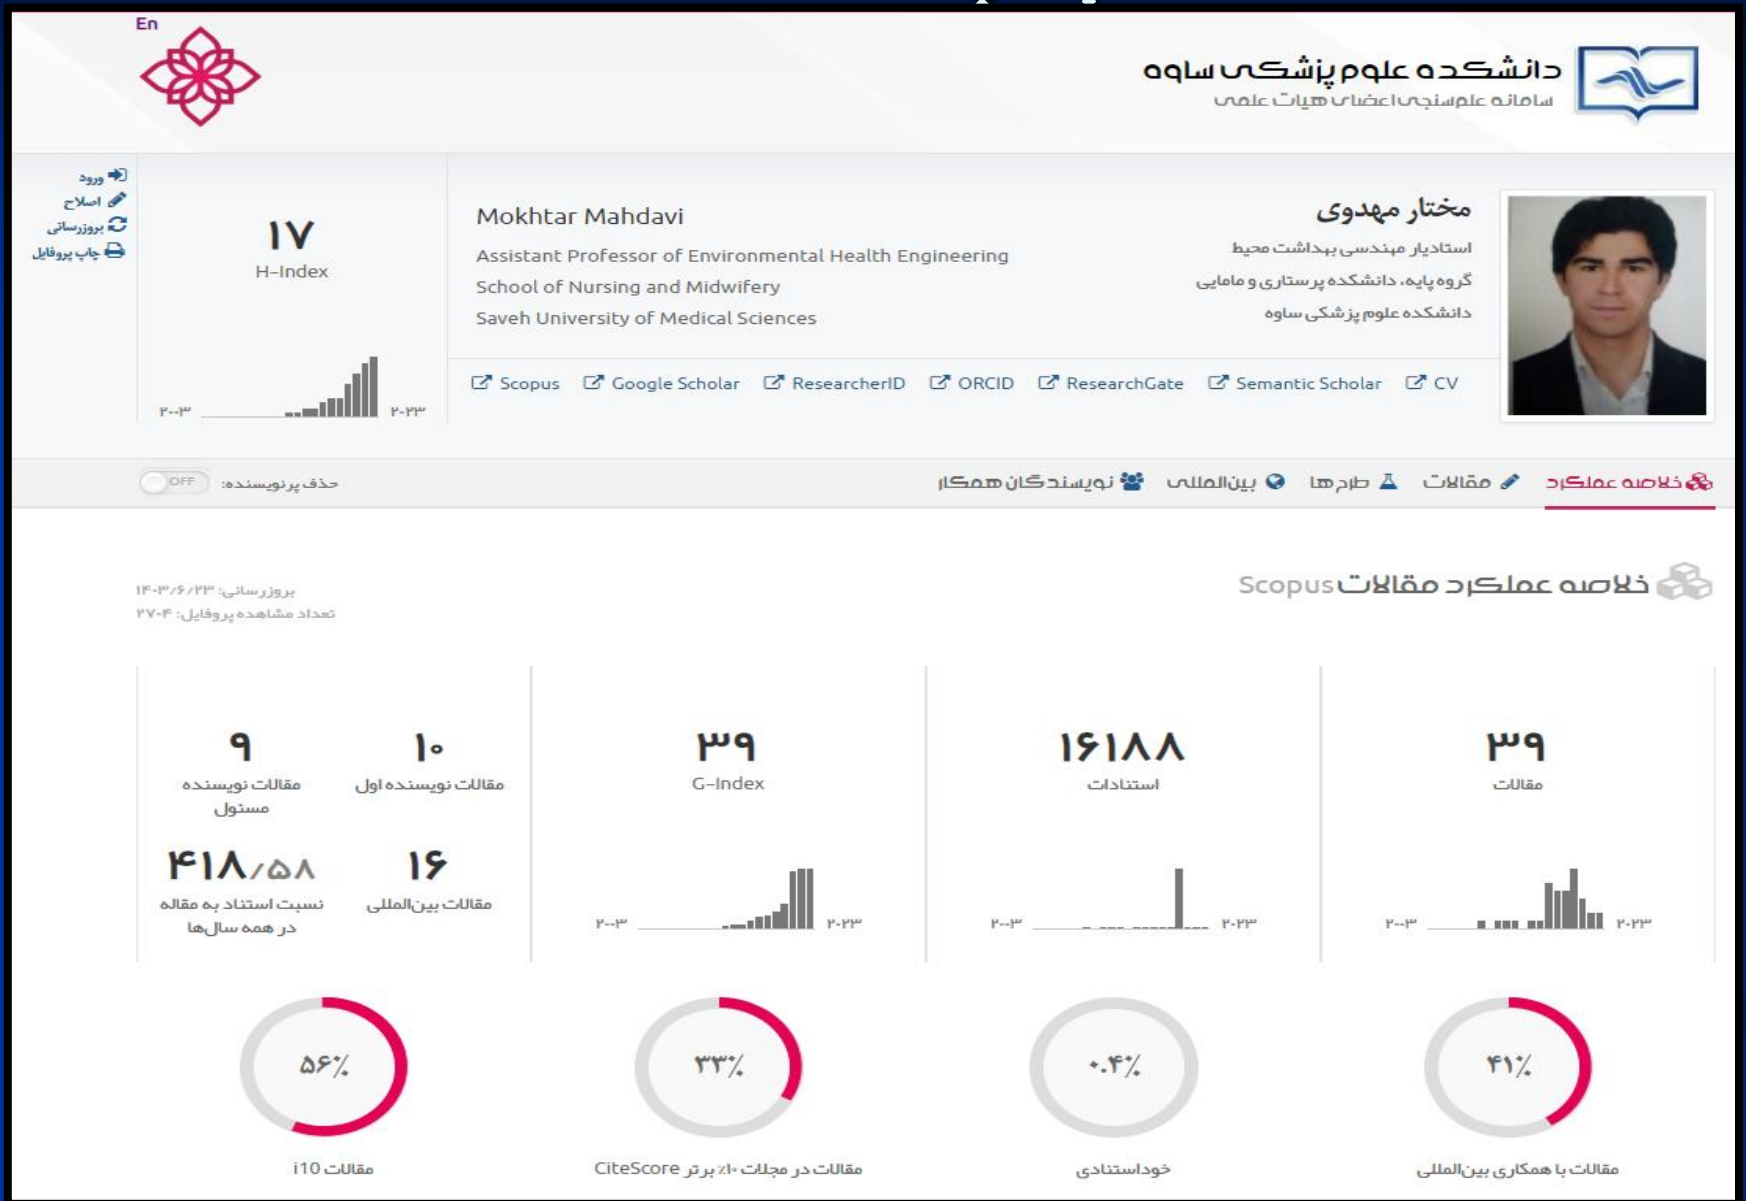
En

دانشکده علوم پزشکی ساوه
سامانه علم‌سنجی اعضای هیات علمی

ورود
اصلاح
بروزرسانی
چاپ پروفایل

۱۷
H-Index
۲۰۰۳ ۲۰۲۳

Mokhtar Mahdavi
Assistant Professor of Environmental Health Engineering
School of Nursing and Midwifery
Saveh University of Medical Sciences

مختار مهدوی
استادیار مهندسی بهداشت محیط
گروه پایه، دانشکده پرستاری و مامایی
دانشکده علوم پزشکی ساوه

Scopus Google Scholar ResearcherID ORCID ResearchGate Semantic Scholar CV

خلاصه عملکرد مقالات طرح‌ها بین‌المللی نویسندگان همکار
حذف پرنویسنده: OFF

خلاصه عملکرد مقالات Scopus

بروزرسانی: ۱۴۰۳/۶/۲۳
تعداد مشاهده پروفایل: ۲۷۰۴

۳۹
مقالات
۲۰۰۳ ۲۰۲۳

۱۶۱۸۸
استنادات
۲۰۰۳ ۲۰۲۳

۳۹
G-Index
۲۰۰۳ ۲۰۲۳

۱۰
مقالات نویسنده اول

۹
مقالات نویسنده مسئول

۱۶
مقالات بین‌المللی

۴۱۸/۵۸
نسبت استناد به مقاله در همه سال‌ها

۴۱٪
مقالات با همکاری بین‌المللی

۰.۴٪
خوداستنادی

۳۳٪
مقالات در مجلات ۱۰٪ برتر CiteScore

۵۶٪
مقالات i10